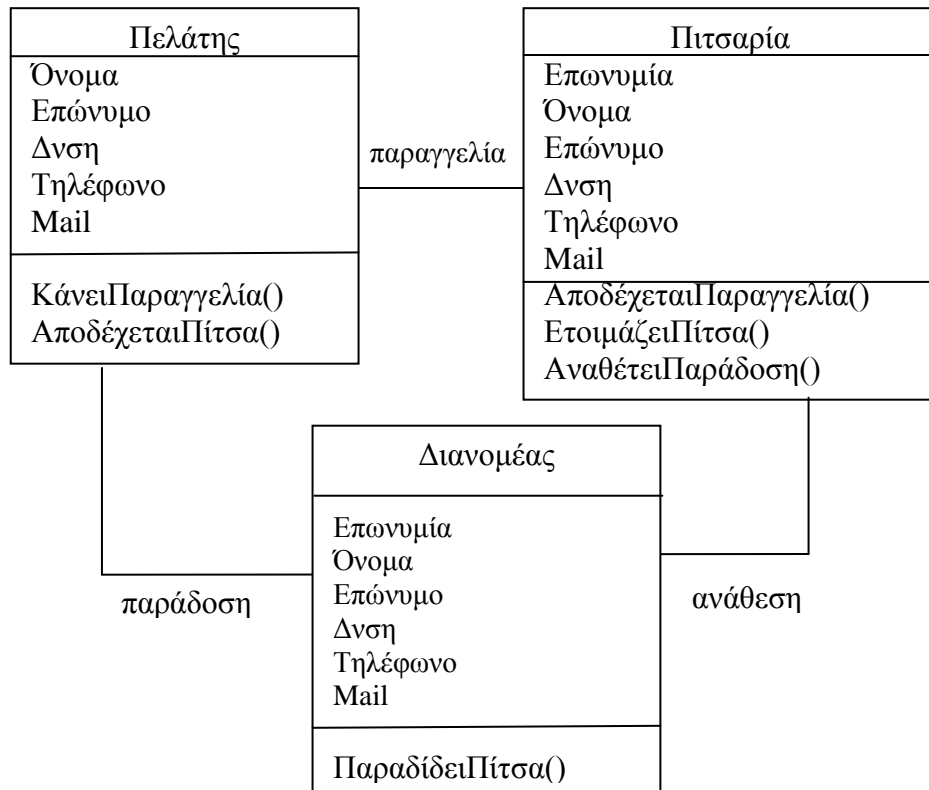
Πελάτης
Όνομα
Επώνυμο
Δνση
Τηλέφωνο
Mail
ΚάνειΠαραγγελία()
ΑποδέχεταιΠίτσα()

παραγγελία

Πιτσαρία
Επωνυμία
Όνομα
Επώνυμο
Δνση
Τηλέφωνο
Mail
ΑποδέχεταιΠαραγγελία()
ΕτοιμάζειΠίτσα()
ΑναθέτειΠαράδοση()

Διανομέας
Επωνυμία
Όνομα
Επώνυμο
Δνση
Τηλέφωνο
Mail
ΠαραδίδειΠίτσα()

παράδοση

ανάθεση